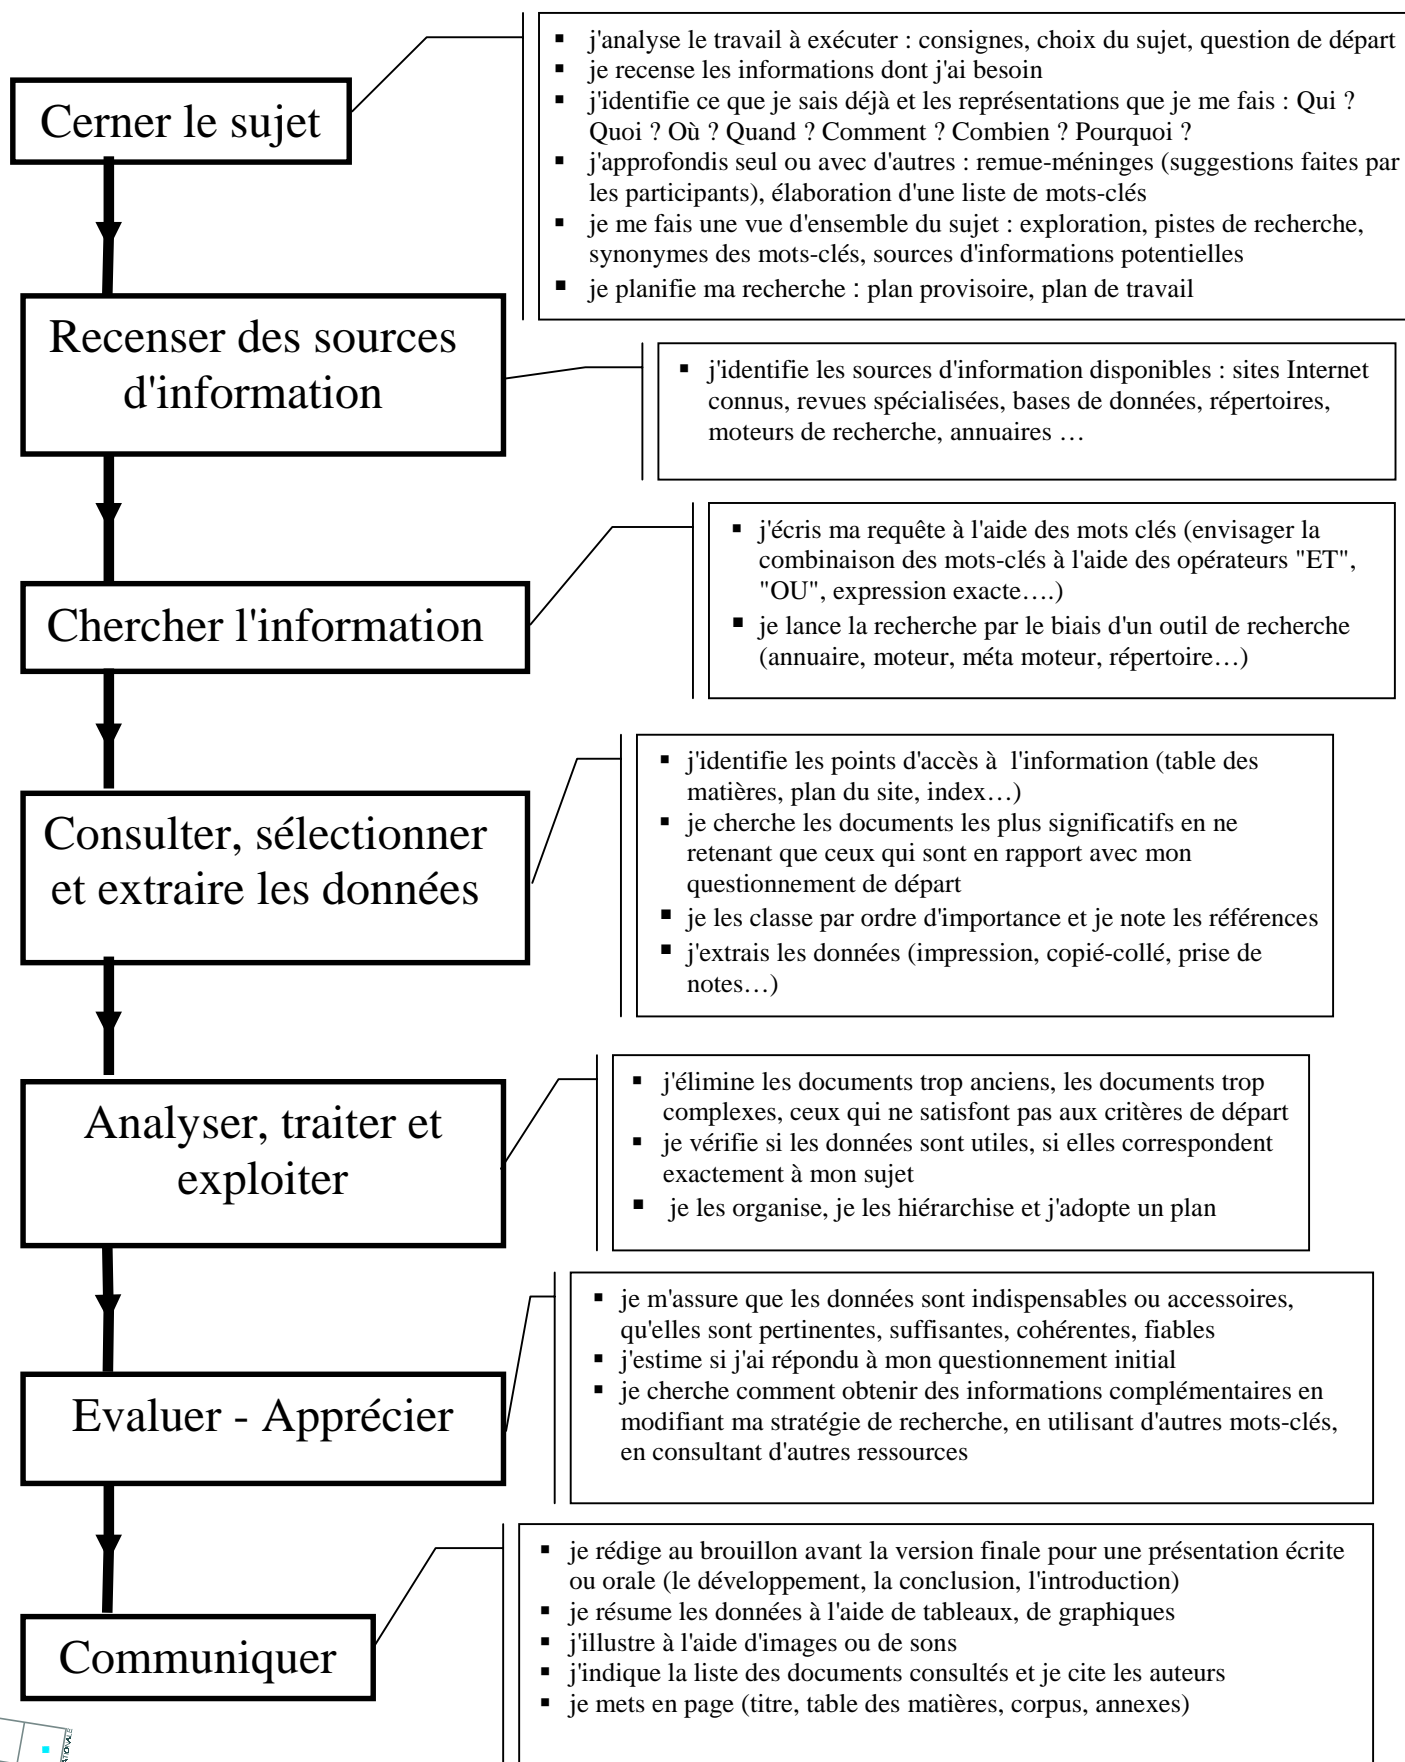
Cerner le sujet

- j'analyse le travail à exécuter : consignes, choix du sujet, question de départ
- je recense les informations dont j'ai besoin
- j'identifie ce que je sais déjà et les représentations que je me fais : Qui ? Quoi ? Où ? Quand ? Comment ? Combien ? Pourquoi ?
- j'approfondis seul ou avec d'autres : remue-méninges (suggestions faites par les participants), élaboration d'une liste de mots-clés
- je me fais une vue d'ensemble du sujet : exploration, pistes de recherche, synonymes des mots-clés, sources d'informations potentielles
- je planifie ma recherche : plan provisoire, plan de travail

Recenser des sources d'information

- j'identifie les sources d'information disponibles : sites Internet connus, revues spécialisées, bases de données, répertoires, moteurs de recherche, annuaires …

Chercher l'information

- j'écris ma requête à l'aide des mots clés (envisager la combinaison des mots-clés à l'aide des opérateurs "ET", "OU", expression exacte….)
- je lance la recherche par le biais d'un outil de recherche (annuaire, moteur, méta moteur, répertoire…)

Consulter, sélectionner et extraire les données

- j'identifie les points d'accès à l'information (table des matières, plan du site, index…)
- je cherche les documents les plus significatifs en ne retenant que ceux qui sont en rapport avec mon questionnement de départ
- je les classe par ordre d'importance et je note les références
- j'extrais les données (impression, copié-collé, prise de notes…)

Analyser, traiter et exploiter

- j'élimine les documents trop anciens, les documents trop complexes, ceux qui ne satisfont pas aux critères de départ
- je vérifie si les données sont utiles, si elles correspondent exactement à mon sujet
- je les organise, je les hiérarchise et j'adopte un plan

Evaluer - Apprécier

- je m'assure que les données sont indispensables ou accessoires, qu'elles sont pertinentes, suffisantes, cohérentes, fiables
- j'estime si j'ai répondu à mon questionnement initial
- je cherche comment obtenir des informations complémentaires en modifiant ma stratégie de recherche, en utilisant d'autres mots-clés, en consultant d'autres ressources

Communiquer

- je rédige au brouillon avant la version finale pour une présentation écrite ou orale (le développement, la conclusion, l'introduction)
- je résume les données à l'aide de tableaux, de graphiques
- j'illustre à l'aide d'images ou de sons
- j'indique la liste des documents consultés et je cite les auteurs
- je mets en page (titre, table des matières, corpus, annexes)